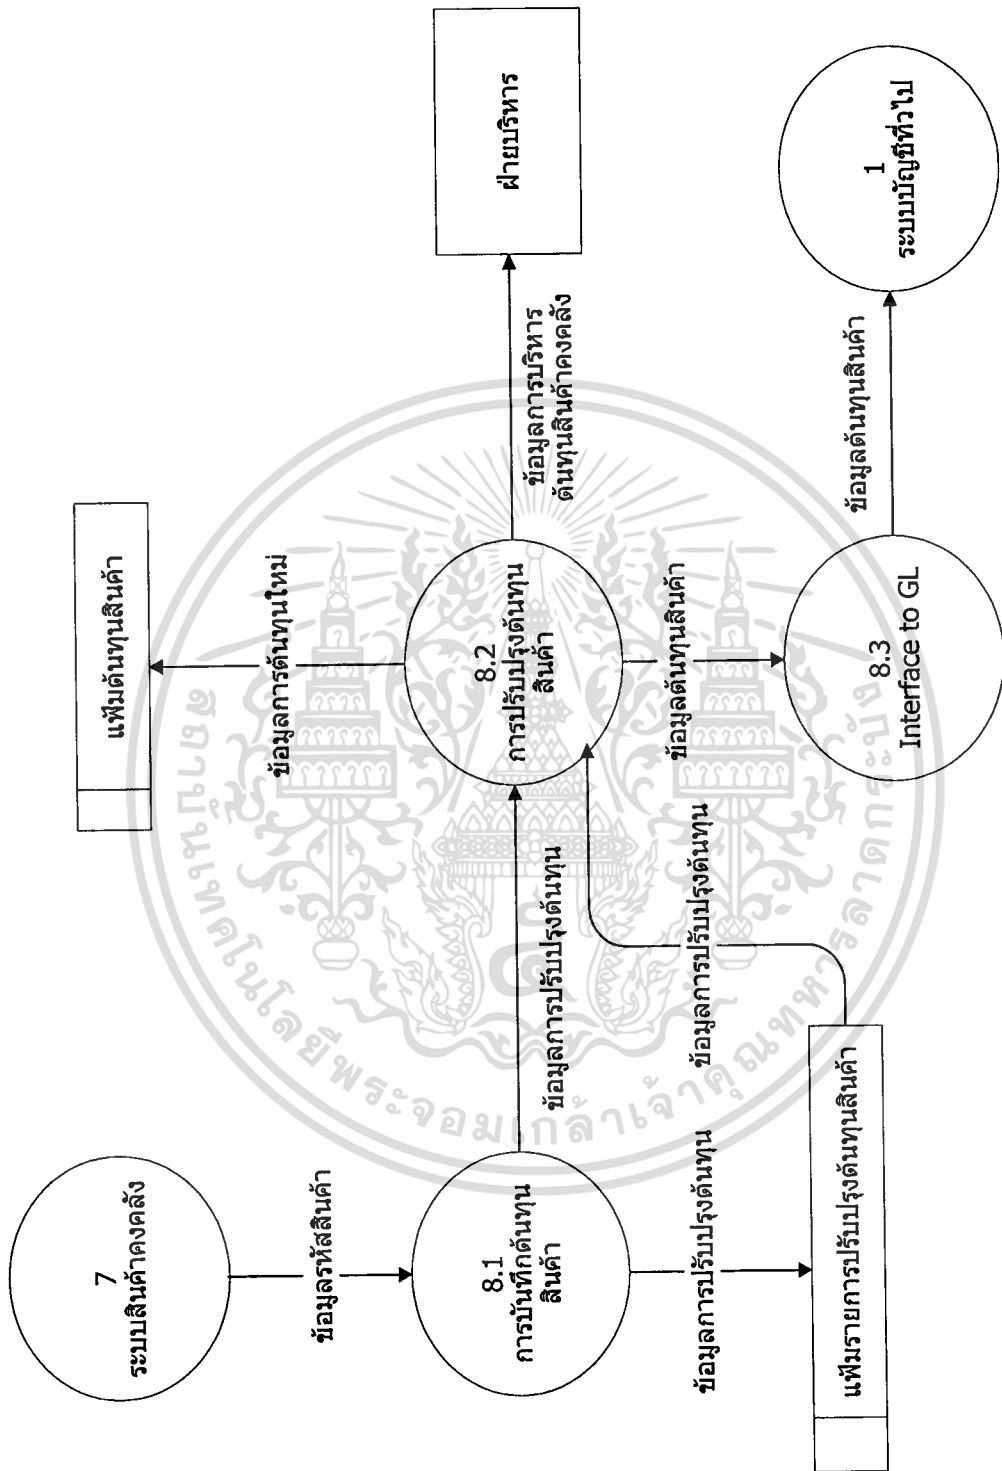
7
ระบบสินค้าคงคลัง

ข้อมูลรหัสสินค้า

8.1
การบันทึกต้นทุนสินค้า

ข้อมูลการปรับปรุงต้นทุน

แฟ้มรายการปรับปรุงต้นทุนสินค้า

ข้อมูลการปรับปรุงต้นทุน

ข้อมูลการปรับปรุงต้นทุน

แฟ้มต้นทุนสินค้า

ข้อมูลการต้นทุนใหม่

8.2
การปรับปรุงต้นทุนสินค้า

ข้อมูลต้นทุนสินค้า

ข้อมูลการบริหารต้นทุนสินค้าคงคลัง

ฝ่ายบริหาร

8.3
Interface to GL

ข้อมูลต้นทุนสินค้า

1
ระบบบัญชีทั่วไป

มหาวิทยาลัยเทคโนโลยีพระจอมเกล้าเจ้าคุณทหารลาดกระบัง